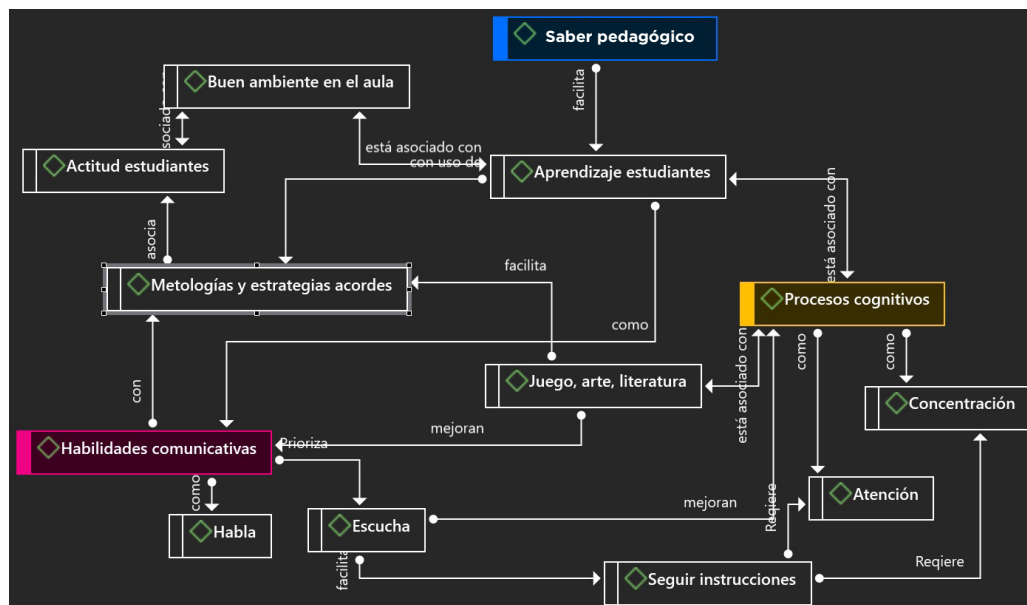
Saber pedagógico

facilita

Buen ambiente en el aula

asociado

Actitud estudiantes

está asociado con

con uso de

Aprendizaje estudiantes

está asociado con

asocia

Metologías y estrategias acordes

facilita

Procesos cognitivos

como

como

como

Juego, arte, literatura

está asociado con

Concentración

con

mejoran

Habilidades comunicativas

Prioriza

como

Habla

Escucha

mejoran

Reqiere

Atención

facilita

Seguir instrucciones

Reqiere